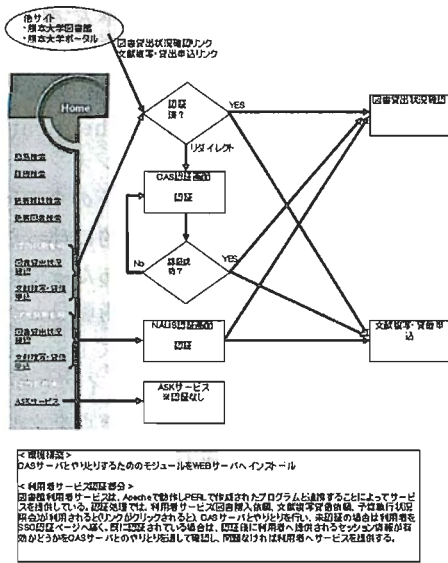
他サイト
・熊本大学図書館
・熊本大学ポータル

図書貸出状況確認リンク
文献複写・貸出申込リンク

Home

認証済?

YES

リダイレクト

CAS認証画面

認証

No

認証成功?

YES

図書貸出状況確認

NALIS認証画面

認証

文献複写・貸借申込

ASKサービス
※認証なし

ASKサービス

＜環境構築＞
CASサーバとやりとりするためのモジュールをWEBサーバへインストール

＜利用者サービス認証部分＞
図書館利用者サービスは、Apacheで動作しPERLで作成されたプログラムと連携することによってサービスを提供している。認証処理では、利用者サービス(図書購入依頼、文献複写貸借依頼、予約貸行状況照会など)が利用されるとリンクがクリックされると、CASサーバとやりとりを行い、未認証の場合は利用者をSSO認証ページへ導く。既に認証されている場合は、認証後に利用者へ提供されるセッション情報が有効かどうかをCASサーバとのやりとり返信して確認し、問題なければ利用者へサービスを提供する。